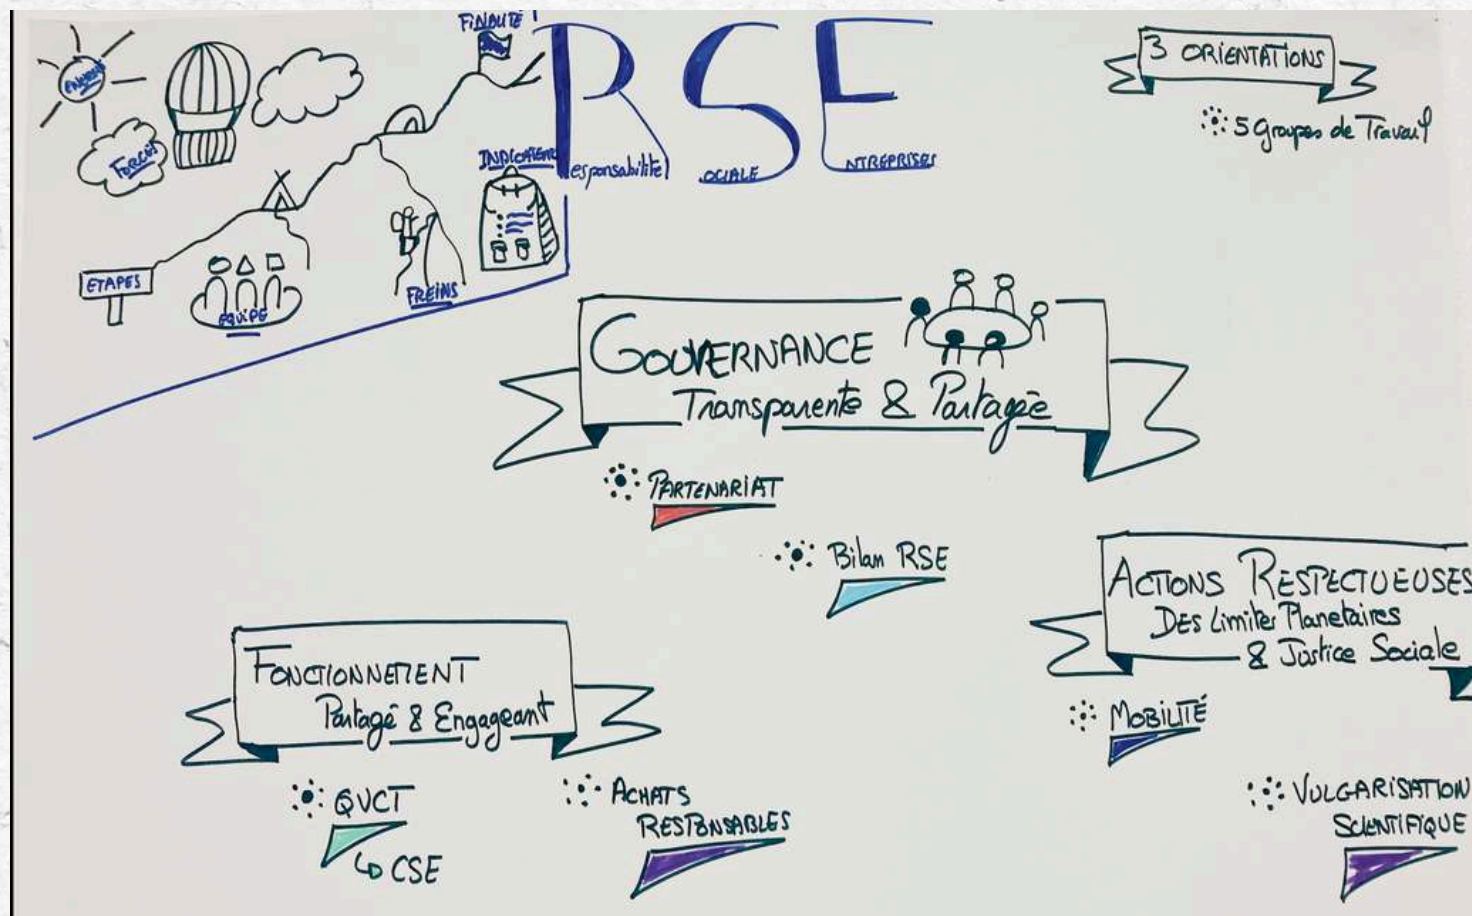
FINALITÉ

RSE
esponsabilité OCIALE NTREPRISES

3 ORIENTATIONS
5 groupes de Travail

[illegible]
FORCES
INDICATEURS
ETAPES
ÉQUIPE
FREINS

GOUVERNANCE
Transparente & Partagée

PARTENARIAT

Bilan RSE

ACTIONS RESPECTUEUSES
Des Limites Planetaires
& Justice Sociale

MOBILITÉ

VULGARISATION SCIENTIFIQUE

FONCTIONNEMENT
Partagé & Engageant

QVCT
↳ CSE

ACHATS RESPONSABLES